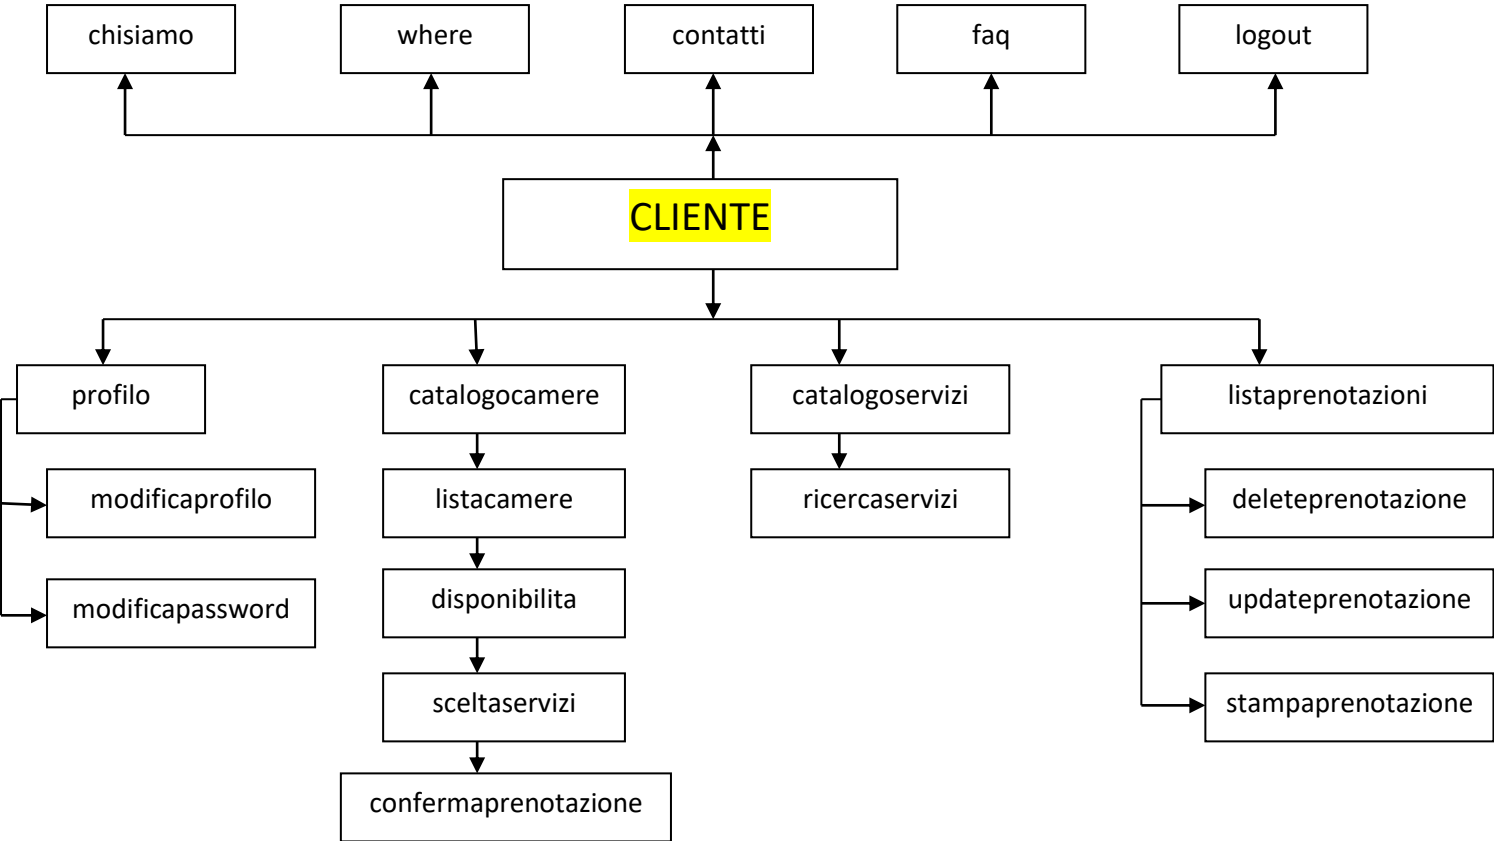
chisiamo

where

contatti

faq

logout

CLIENTE

profilo

modificaprofilo

modificapassword

catalogocamere

listacamere

disponibilita

sceltaservizi

confermaprenotazione

catalogoservizi

ricercaservizi

listaprenotazioni

deleteprenotazione

updateprenotazione

stampaprenotazione